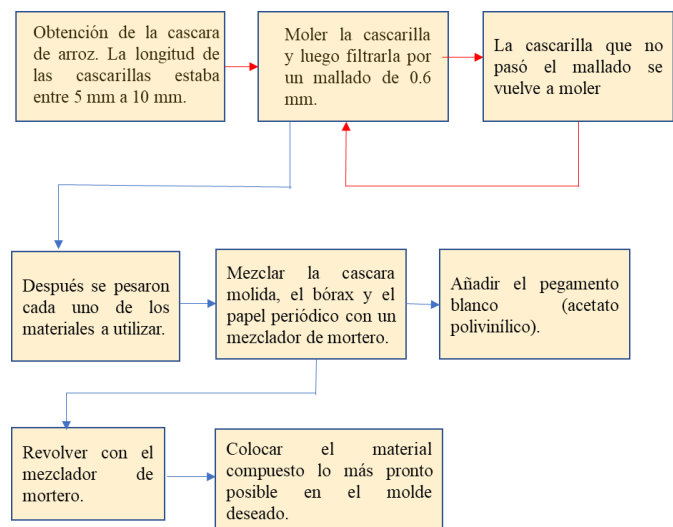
Obtención de la cascara de arroz. La longitud de las cascarillas estaba entre 5 mm a 10 mm.

Moler la cascarilla y luego filtrarla por un mallado de 0.6 mm.

La cascarilla que no pasó el mallado se vuelve a moler

Después se pesaron cada uno de los materiales a utilizar.

Mezclar la cascara molida, el bórax y el papel periódico con un mezclador de mortero.

Añadir el pegamento blanco (acetato polivinílico).

Revolver con el mezclador de mortero.

Colocar el material compuesto lo más pronto posible en el molde deseado.